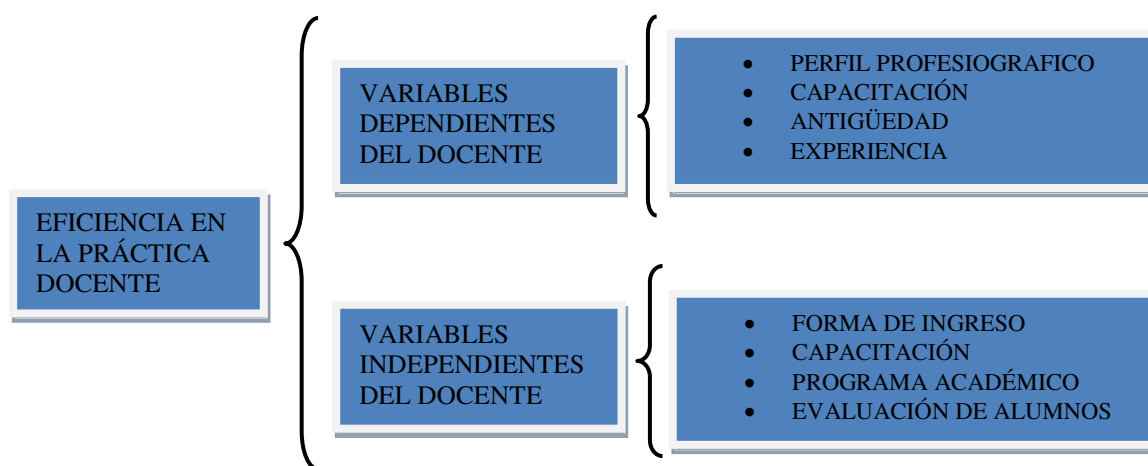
EFICIENCIA EN LA PRÁCTICA DOCENTE

VARIABLES DEPENDIENTES DEL DOCENTE

- PERFIL PROFESIOGRAFICO
- CAPACITACIÓN
- ANTIGÜEDAD
- EXPERIENCIA

VARIABLES INDEPENDIENTES DEL DOCENTE

- FORMA DE INGRESO
- CAPACITACIÓN
- PROGRAMA ACADÉMICO
- EVALUACIÓN DE ALUMNOS